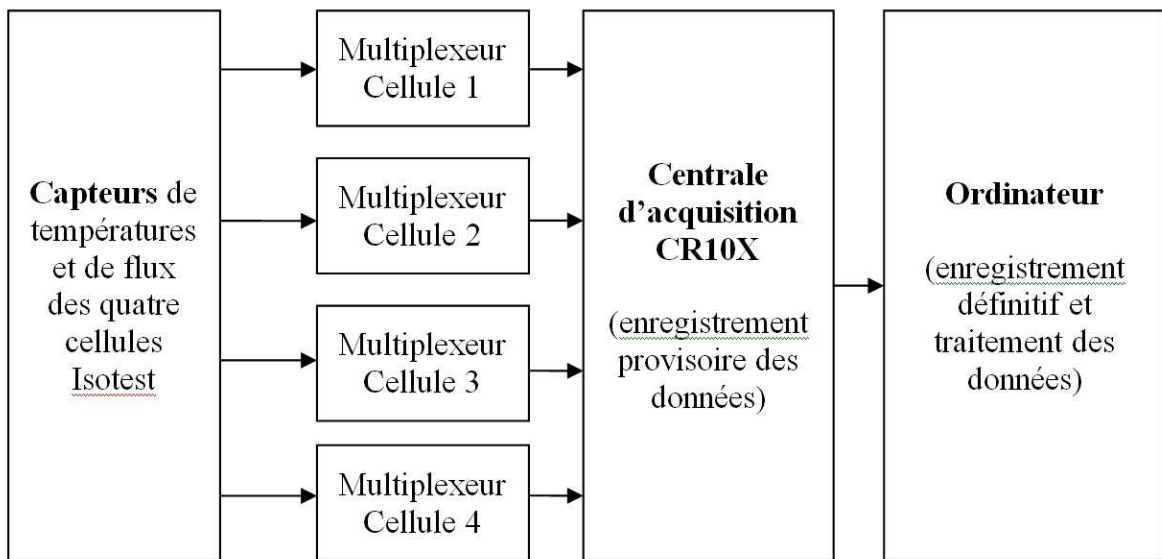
**Capteurs** de températures et de flux des quatre cellules Isotest

Multiplexeur Cellule 1

Multiplexeur Cellule 2

Multiplexeur Cellule 3

Multiplexeur Cellule 4

**Centrale d'acquisition CR10X**

(enregistrement provisoire des données)

**Ordinateur**

(enregistrement définitif et traitement des données)